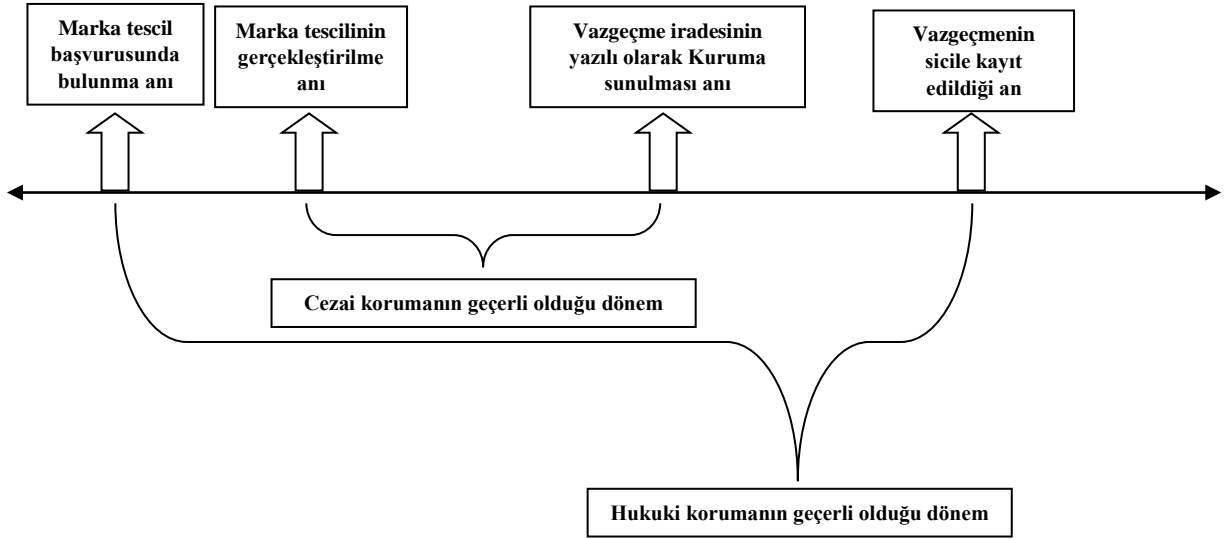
Marka tescil başvurusunda bulunma anı

Marka tescilinin gerçekleştirilme anı

Vazgeçme iradesinin yazılı olarak Kuruma sunulması anı

Vazgeçmenin sicile kayıt edildiği an

Cezai korumanın geçerli olduğu dönem

Hukuki korumanın geçerli olduğu dönem